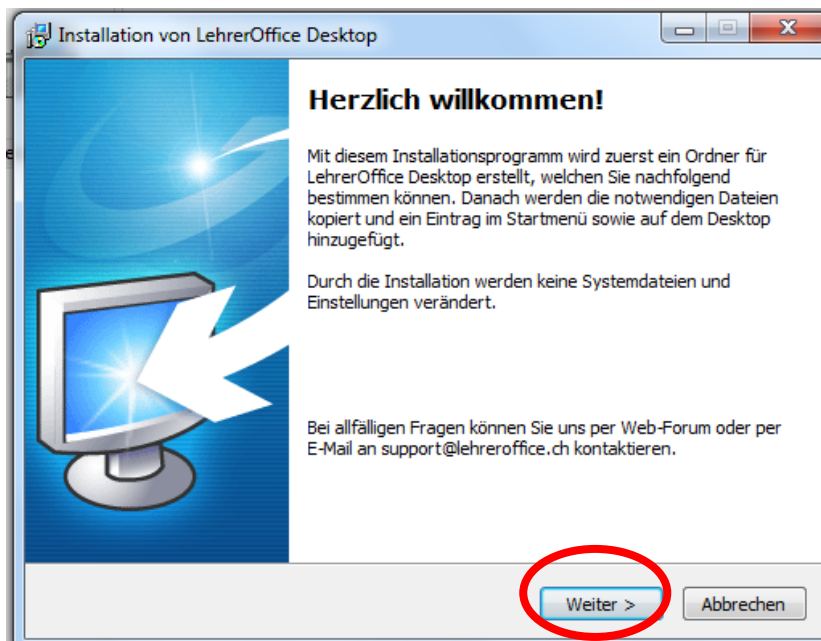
Installation von LehrerOffice Desktop

Herzlich willkommen!

Mit diesem Installationsprogramm wird zuerst ein Ordner für LehrerOffice Desktop erstellt, welchen Sie nachfolgend bestimmen können. Danach werden die notwendigen Dateien kopiert und ein Eintrag im Startmenü sowie auf dem Desktop hinzugefügt.

Durch die Installation werden keine Systemdateien und Einstellungen verändert.

Bei allfälligen Fragen können Sie uns per Web-Forum oder per E-Mail an support@lehreroffice.ch kontaktieren.

Weiter >

Abbrechen